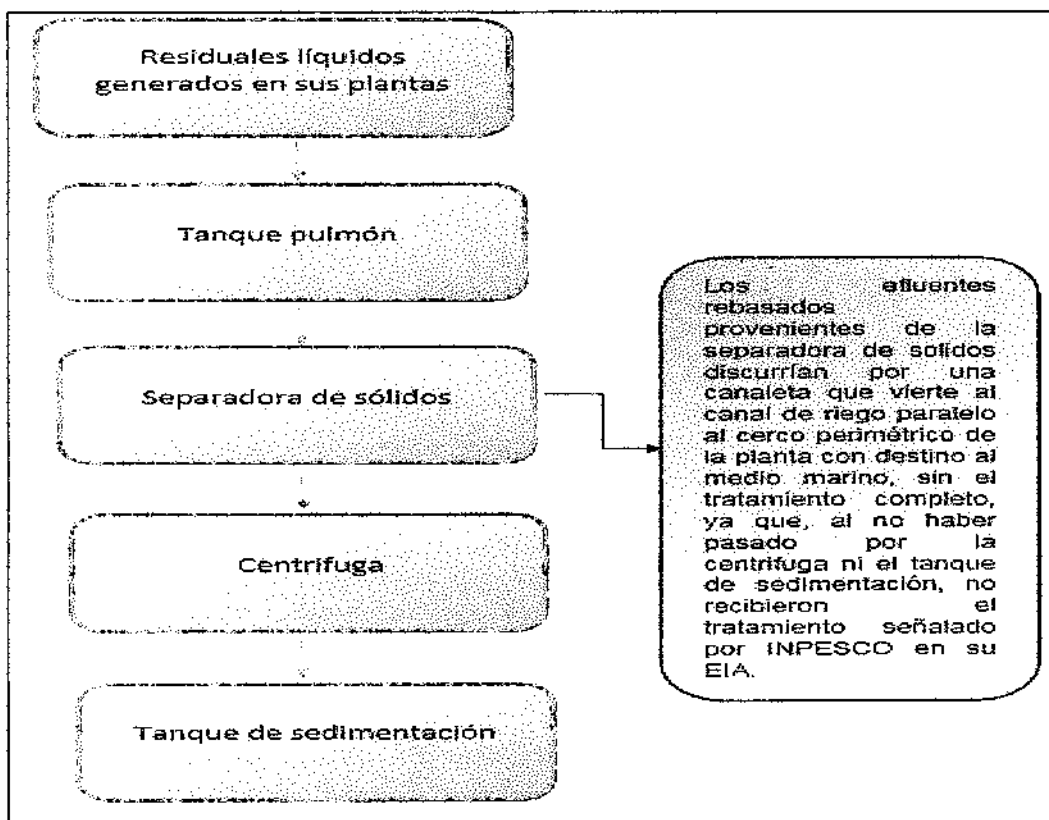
Residuales líquidos generados en sus plantas

Tanque pulmón

Separadora de sólidos

Centrifuga

Tanque de sedimentación

Los efluentes rebasados provenientes de la separadora de solidos discurrían por una canaleta que vierte al canal de riego paralelo al cerco perimétrico de la planta con destino al medio marino, sin el tratamiento completo, ya que, al no haber pasado por la centrifuga ni el tanque de sedimentación, no recibieron el tratamiento señalado por INPESCO en su EIA.